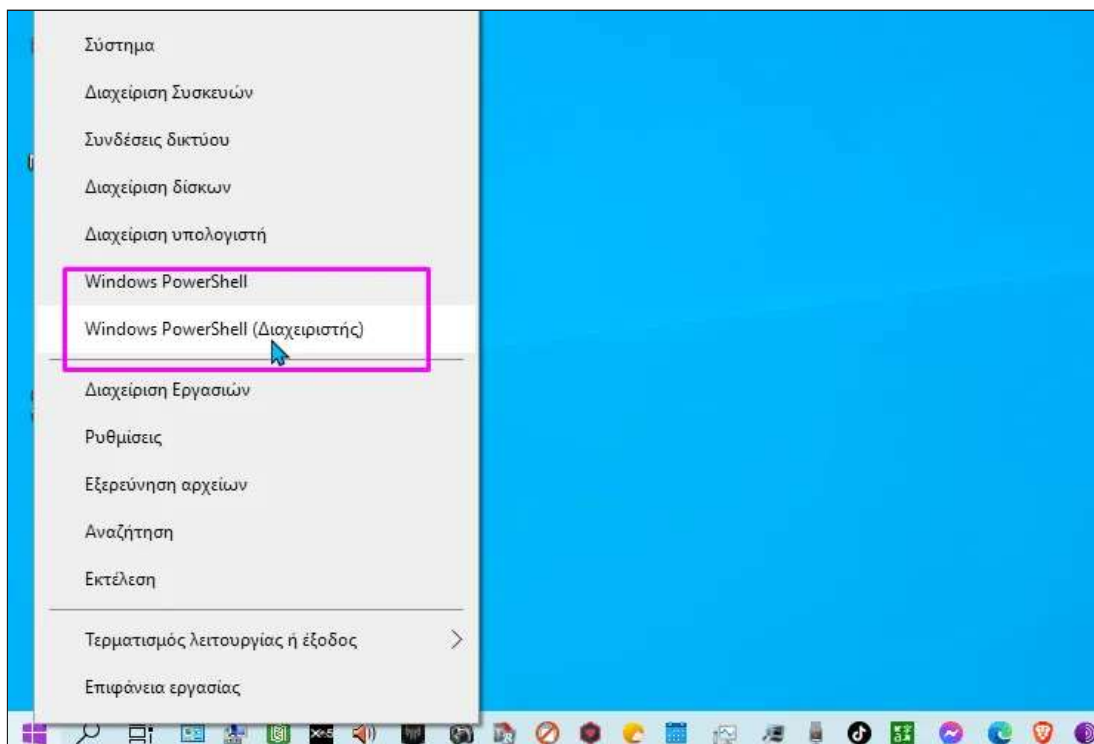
Σύστημα

Διαχείριση Συσκευών

Συνδέσεις δικτύου

Διαχείριση δίσκων

Διαχείριση υπολογιστή

Windows PowerShell

Windows PowerShell (Διαχειριστής)

Διαχείριση Εργασιών

Ρυθμίσεις

Εξερεύνηση αρχείων

Αναζήτηση

Εκτέλεση

Τερματισμός λειτουργίας ή έξοδος

Επιφάνεια εργασίας